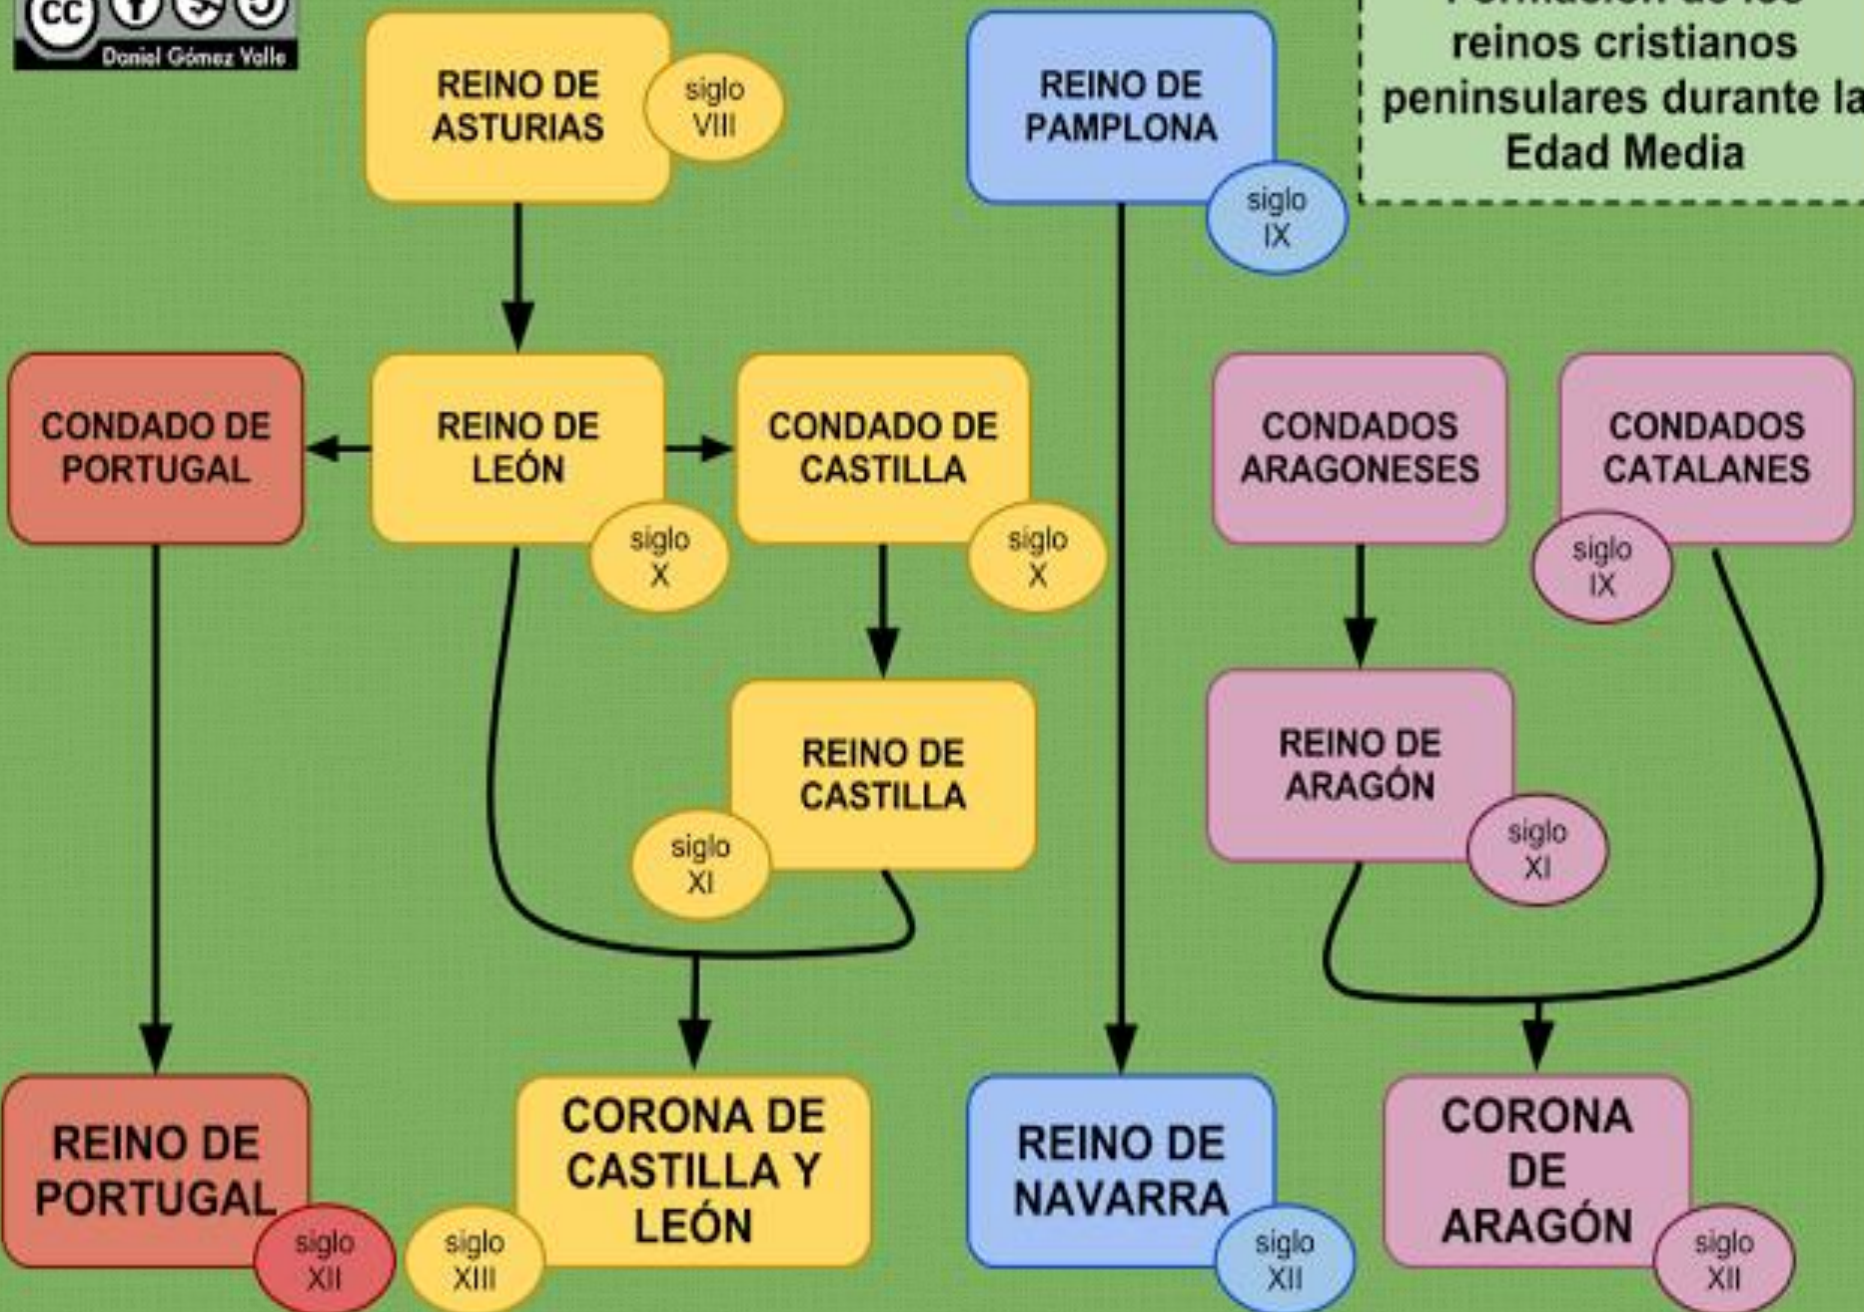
Daniel Gómez Valle

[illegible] reinos cristianos peninsulares durante la Edad Media

REINO DE ASTURIAS
siglo VIII

REINO DE PAMPLONA
siglo IX

CONDADO DE PORTUGAL

REINO DE LEÓN
siglo X

CONDADO DE CASTILLA
siglo X

CONDADOS ARAGONESES

CONDADOS CATALANES
siglo IX

REINO DE CASTILLA
siglo XI

REINO DE ARAGÓN
siglo XI

REINO DE PORTUGAL
siglo XII

CORONA DE CASTILLA Y LEÓN
siglo XIII

REINO DE NAVARRA
siglo XII

CORONA DE ARAGÓN
siglo XII